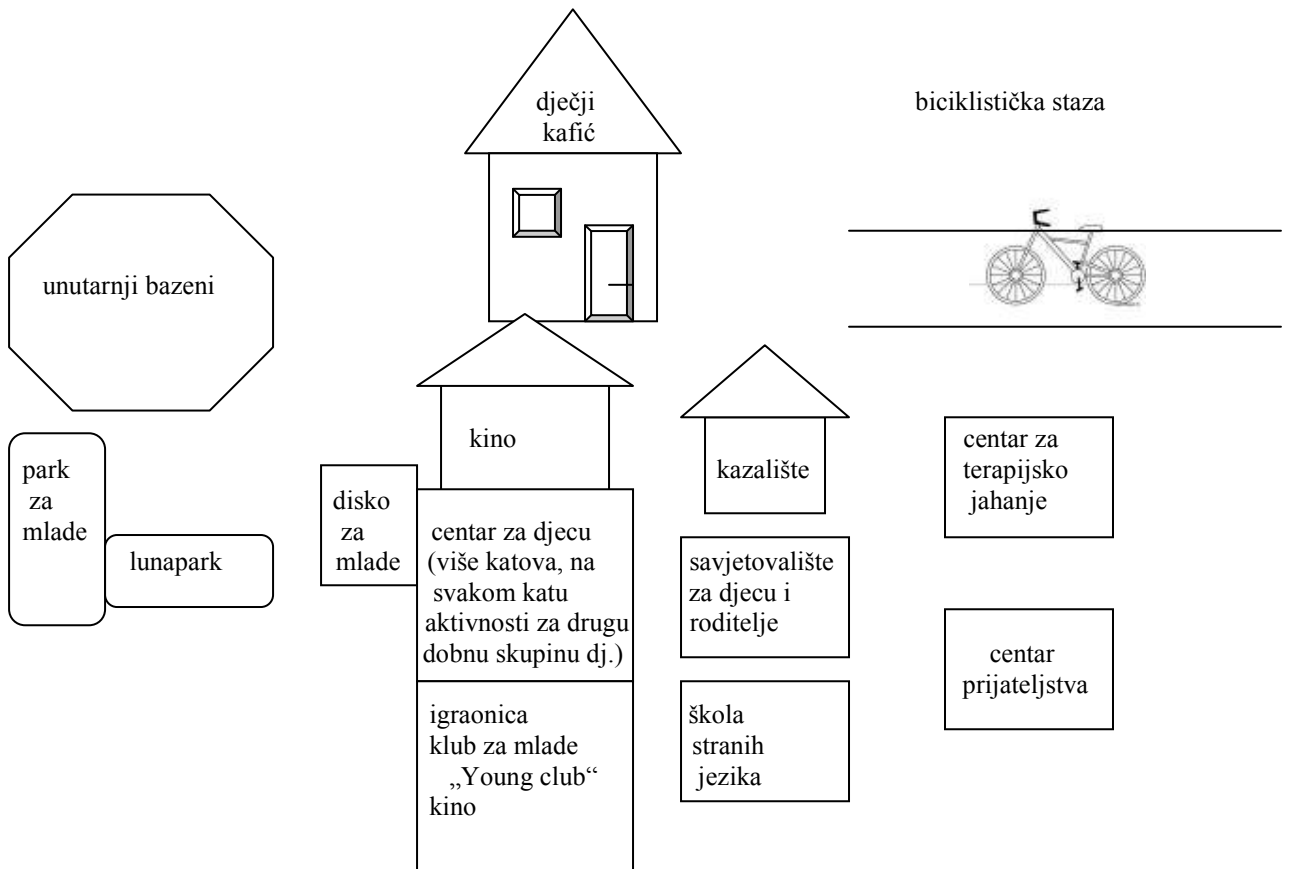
dječji kafić

biciklistička staza

unutarnji bazeni

park za mlade

lunapark

kino

disko za mlade

centar za djecu (više katova, na svakom katu aktivnosti za drugu dobnu skupinu dj.)

kazalište

savjetovalište za djecu i roditelje

centar za terapijsko jahanje

centar prijateljstva

igraonica
klub za mlade
„Young club“
kino

škola stranih jezika